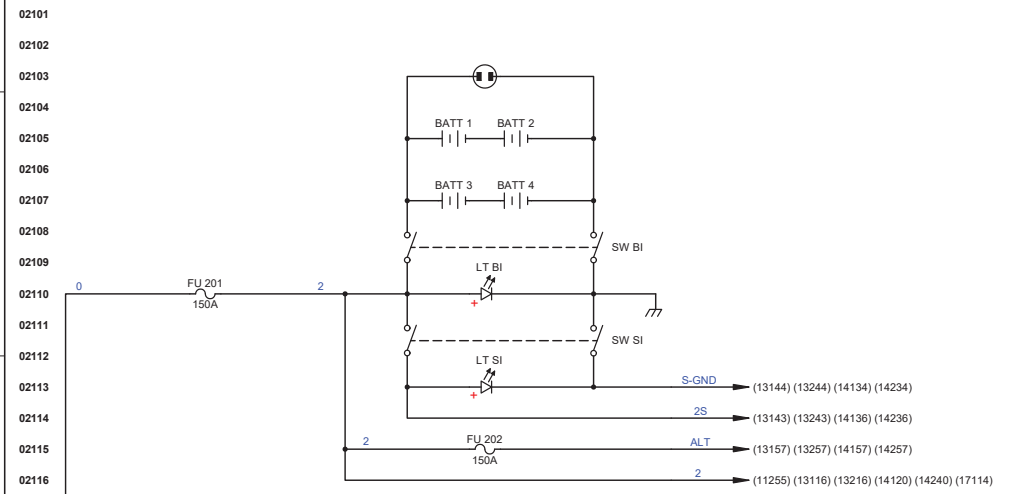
02101
02102
02103
02104
02105
02106
02107
02108
02109
02110
02111
02112
02113
02114
02115
02116

BATT 1
BATT 2
BATT 3
BATT 4
SW BI
LT BI
0
FU 201
150A
2
+
SW SI
LT SI
+
S-GND
(13144) (13244) (14134) (14234)
2S
(13143) (13243) (14136) (14236)
2
FU 202
150A
ALT
(13157) (13257) (14157) (14257)
2
(11255) (13116) (13216) (14120) (14240) (17114)